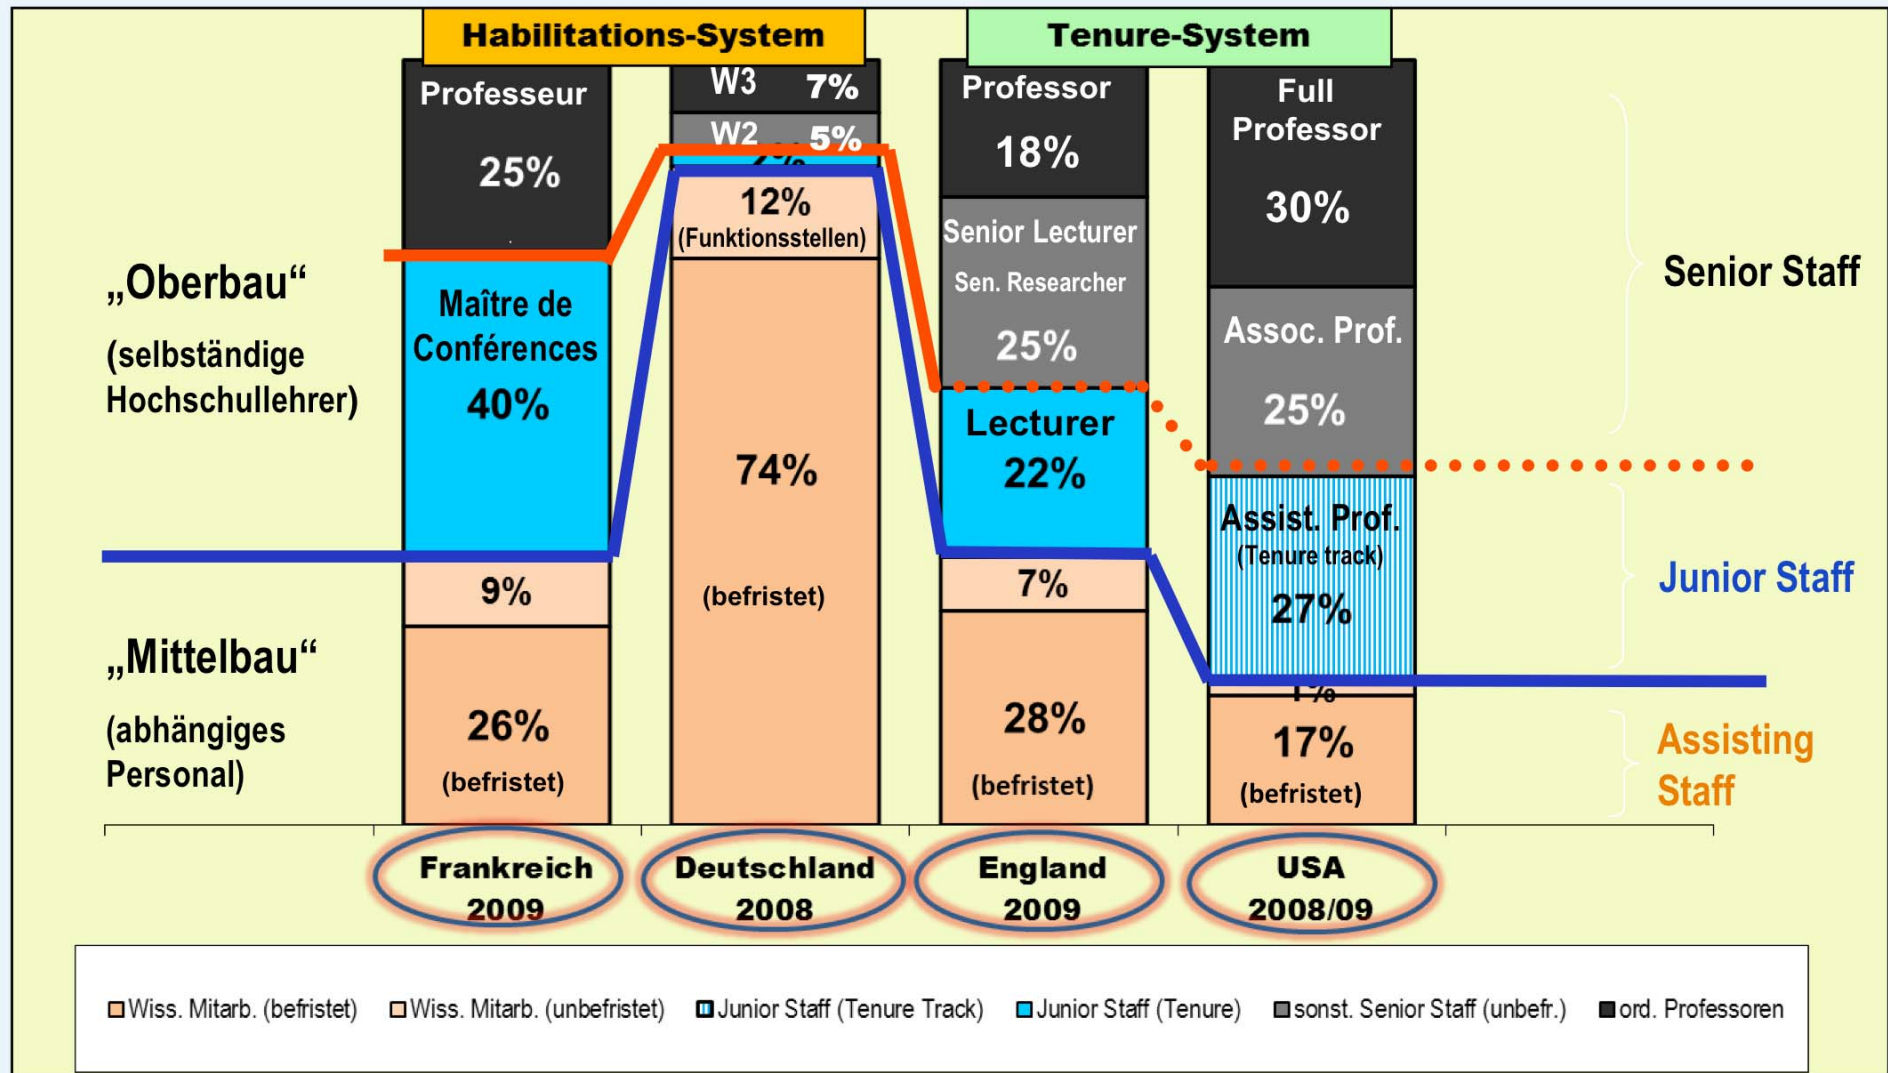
Habilitations-System

Tenure-System

„Oberbau“

(selbständige Hochschullehrer)

„Mittelbau“

(abhängiges Personal)

Professeur 25%

Maître de Conférences 40%

9%

26% (befristet)

W3 7%

W2 5%

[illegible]

12% (Funktionsstellen)

74%

(befristet)

Professor 18%

Senior Lecturer Sen. Researcher 25%

Lecturer 22%

7%

28% (befristet)

Full Professor 30%

Assoc. Prof. 25%

Assist. Prof. (Tenure track) 27%

1%

17% (befristet)

Senior Staff

Junior Staff

Assisting Staff

Frankreich 2009

Deutschland 2008

England 2009

USA 2008/09

Wiss. Mitarb. (befristet) Wiss. Mitarb. (unbefristet) Junior Staff (Tenure Track) Junior Staff (Tenure) sonst. Senior Staff (unbefr.) ord. Professoren